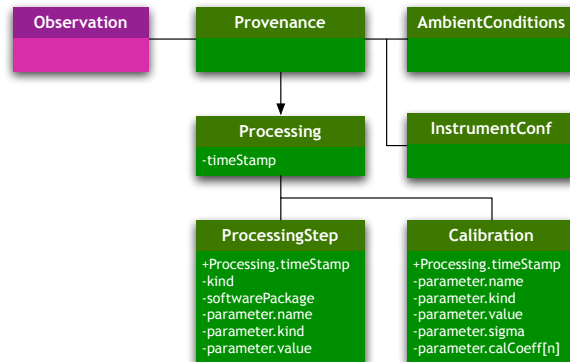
Observation

Provenance

AmbientConditions

InstrumentConf

Processing
-timeStamp

ProcessingStep
+Processing.timeStamp
-kind
-softwarePackage
-parameter.name
-parameter.kind
-parameter.value

Calibration
+Processing.timeStamp
-parameter.name
-parameter.kind
-parameter.value
-parameter.sigma
-parameter.calCoeff[n]